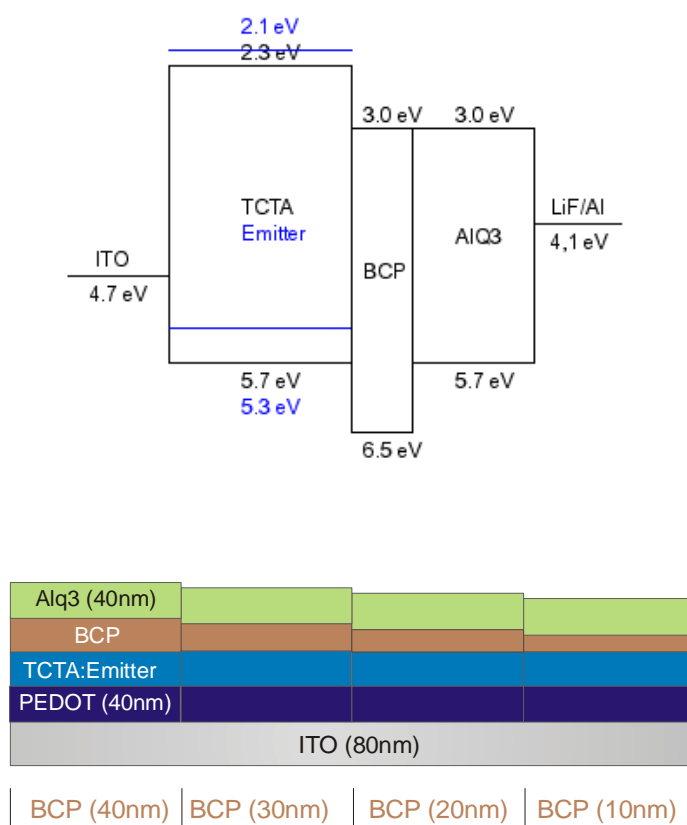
2.1 eV
2.3 eV
3.0 eV
3.0 eV
TCTA
Emitter
LiF/Al
4,1 eV
AlQ3
ITO
4.7 eV
BCP
5.7 eV
5.3 eV
5.7 eV
6.5 eV

Alq3 (40nm)
BCP
TCTA:Emitter
PEDOT (40nm)
ITO (80nm)

BCP (40nm) BCP (30nm) BCP (20nm) BCP (10nm)